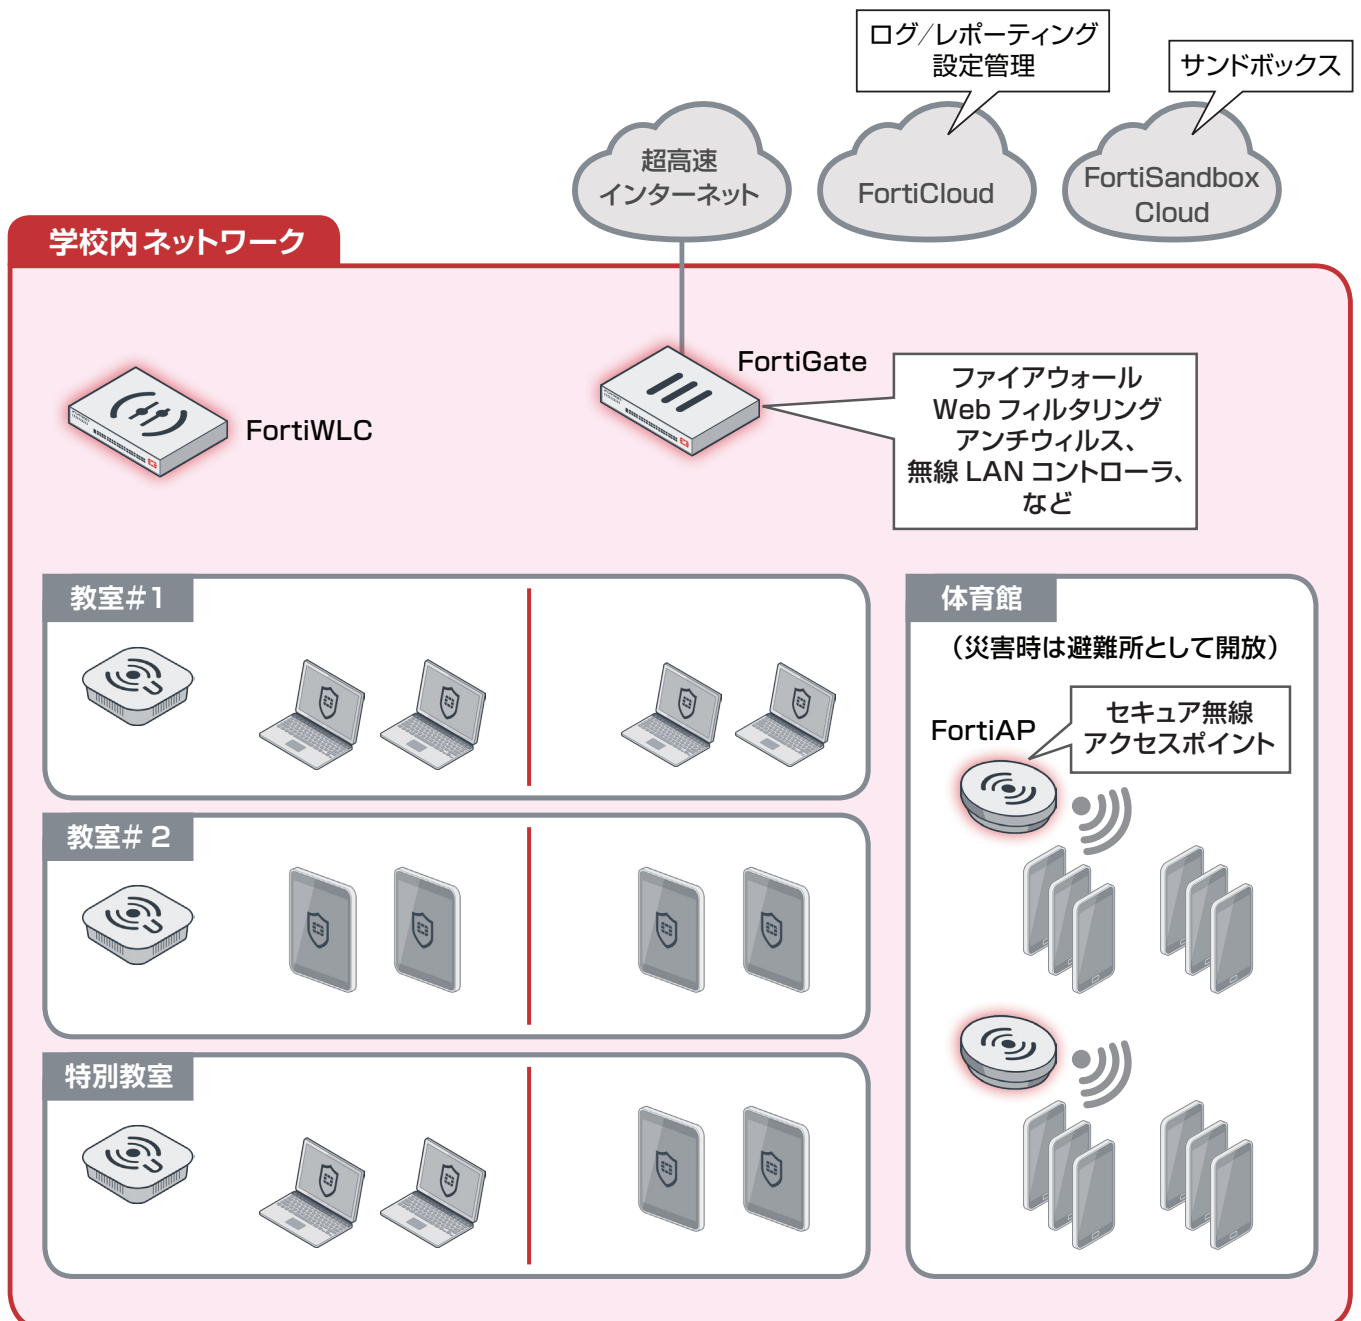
ログ/レポーティング
設定管理

サンドボックス

超高速
インターネット

FortiCloud

FortiSandbox
Cloud

学校内ネットワーク

FortiGate

ファイアウォール
Web フィルタリング
アンチウィルス、
無線 LAN コントローラ、
など

FortiWLC

教室#1

体育館

（災害時は避難所として開放）

FortiAP

セキュア無線
アクセスポイント

教室#2

特別教室